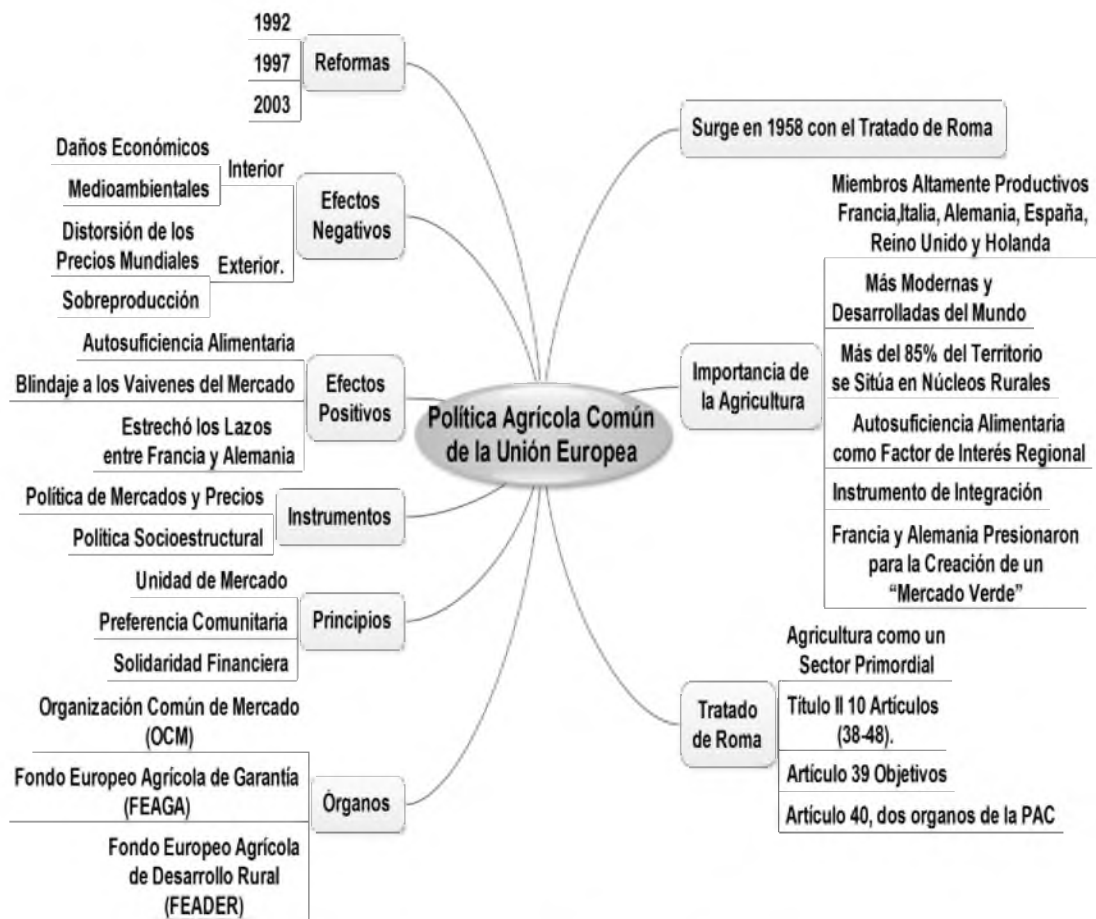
Política Agrícola Común de la Unión Europea

Reformas
1992
1997
2003

Efectos Negativos
Interior
Daños Económicos
Medioambientales
Exterior.
Distorsión de los Precios Mundiales
Sobreproducción

Efectos Positivos
Autosuficiencia Alimentaria
Blindaje a los Vaivenes del Mercado
Estrechó los Lazos entre Francia y Alemania

Instrumentos
Política de Mercados y Precios
Política Socioestructural

Principios
Unidad de Mercado
Preferencia Comunitaria
Solidaridad Financiera

Órganos
Organización Común de Mercado (OCM)
Fondo Europeo Agrícola de Garantía (FEAGA)
Fondo Europeo Agrícola de Desarrollo Rural (FEADER)

Surge en 1958 con el Tratado de Roma

Importancia de la Agricultura
Miembros Altamente Productivos Francia,Italia, Alemania, España, Reino Unido y Holanda
Más Modernas y Desarrolladas del Mundo
Más del 85% del Territorio se Sitúa en Núcleos Rurales
Autosuficiencia Alimentaria como Factor de Interés Regional
Instrumento de Integración
Francia y Alemania Presionaron para la Creación de un "Mercado Verde"

Tratado de Roma
Agricultura como un Sector Primordial
Título II 10 Artículos (38-48).
Artículo 39 Objetivos
Artículo 40, dos organos de la PAC